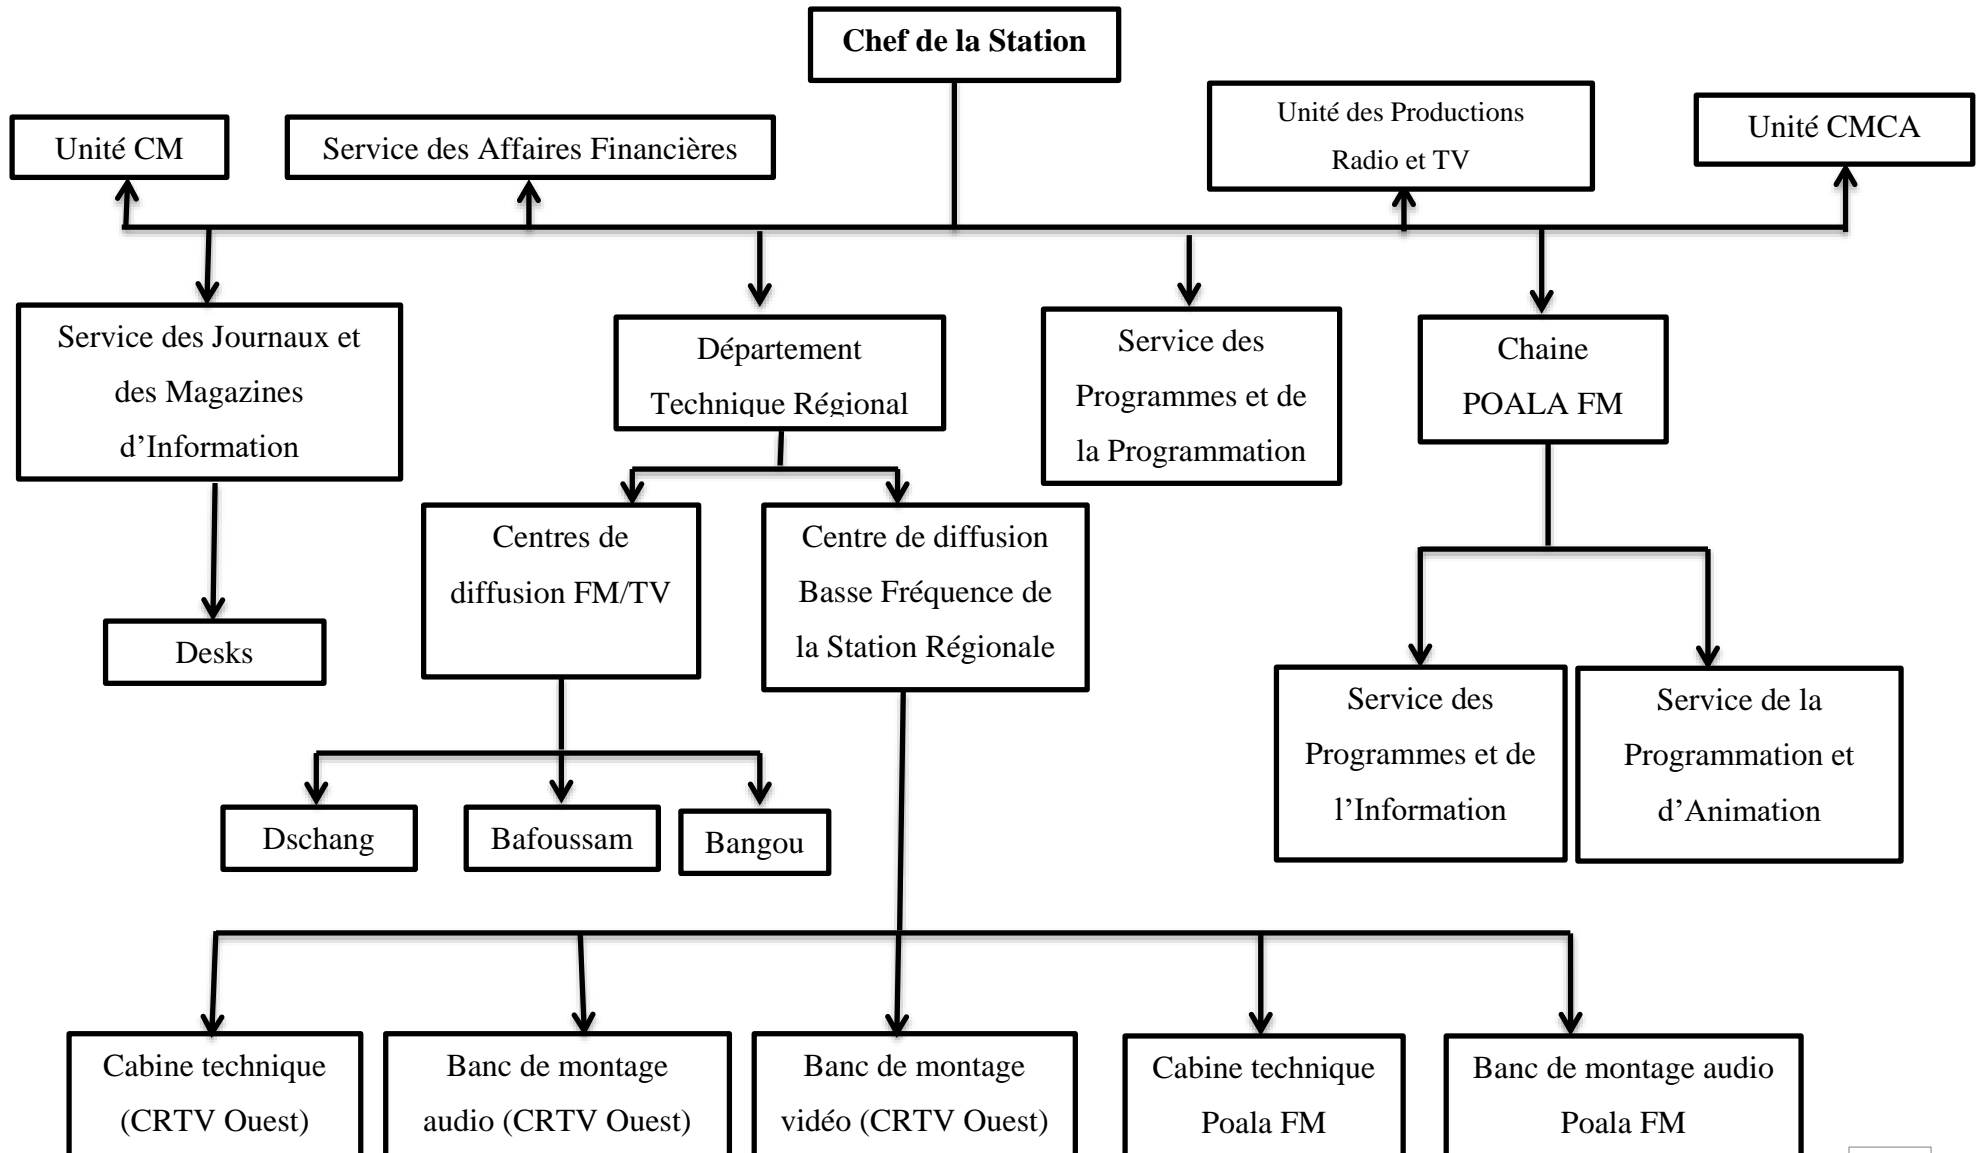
Chef de la Station

Unité CM

Service des Affaires Financières

Unité des Productions Radio et TV

Unité CMCA

Service des Journaux et des Magazines d'Information

Desks

Département Technique Régional

Centres de diffusion FM/TV

Dschang

Bafoussam

Bangou

Centre de diffusion Basse Fréquence de la Station Régionale

Service des Programmes et de la Programmation

Chaine POALA FM

Service des Programmes et de l'Information

Service de la Programmation et d'Animation

Cabine technique (CRTV Ouest)

Banc de montage audio (CRTV Ouest)

Banc de montage vidéo (CRTV Ouest)

Cabine technique Poala FM

Banc de montage audio Poala FM